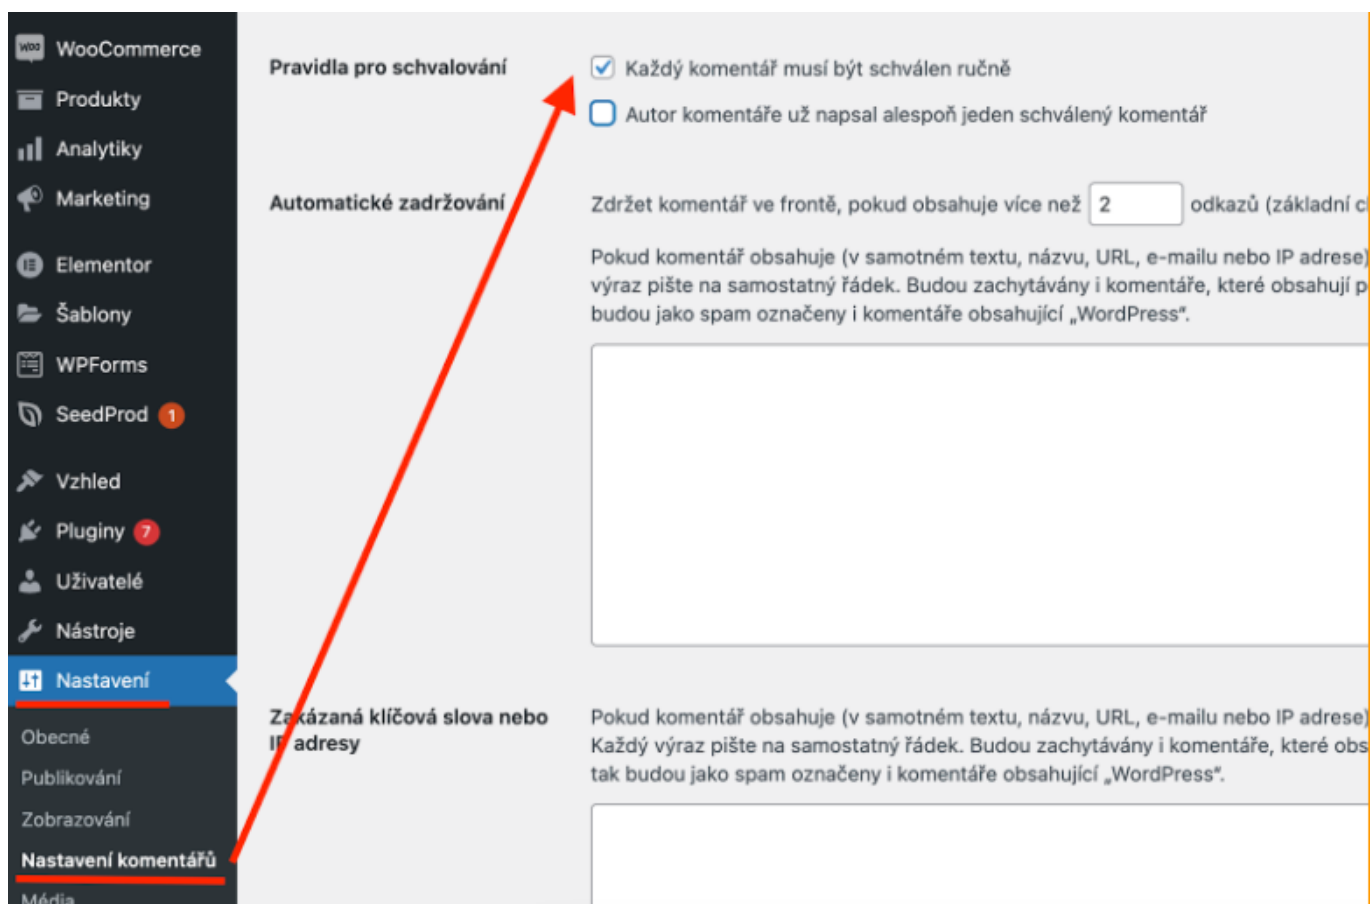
WooCommerce
Produkty
Analytiky
Marketing
Elementor
Šablony
WPForms
SeedProd 1
Vzhled
Pluginy 7
Uživatelé
Nástroje
Nastavení
Obecné
Publikování
Zobrazování
Nastavení komentářů
Média

Pravidla pro schvalování

Každý komentář musí být schválen ručně

Autor komentáře už napsal alespoň jeden schválený komentář

Automatické zadržování

Zdržet komentář ve frontě, pokud obsahuje více než 2 odkazů (základní c

Pokud komentář obsahuje (v samotném textu, názvu, URL, e-mailu nebo IP adrese) výraz pište na samostatný řádek. Budou zachytávány i komentáře, které obsahují p budou jako spam označeny i komentáře obsahující „WordPress".

Zakázaná klíčová slova nebo IP adresy

Pokud komentář obsahuje (v samotném textu, názvu, URL, e-mailu nebo IP adrese) Každý výraz pište na samostatný řádek. Budou zachytávány i komentáře, které obs tak budou jako spam označeny i komentáře obsahující „WordPress".